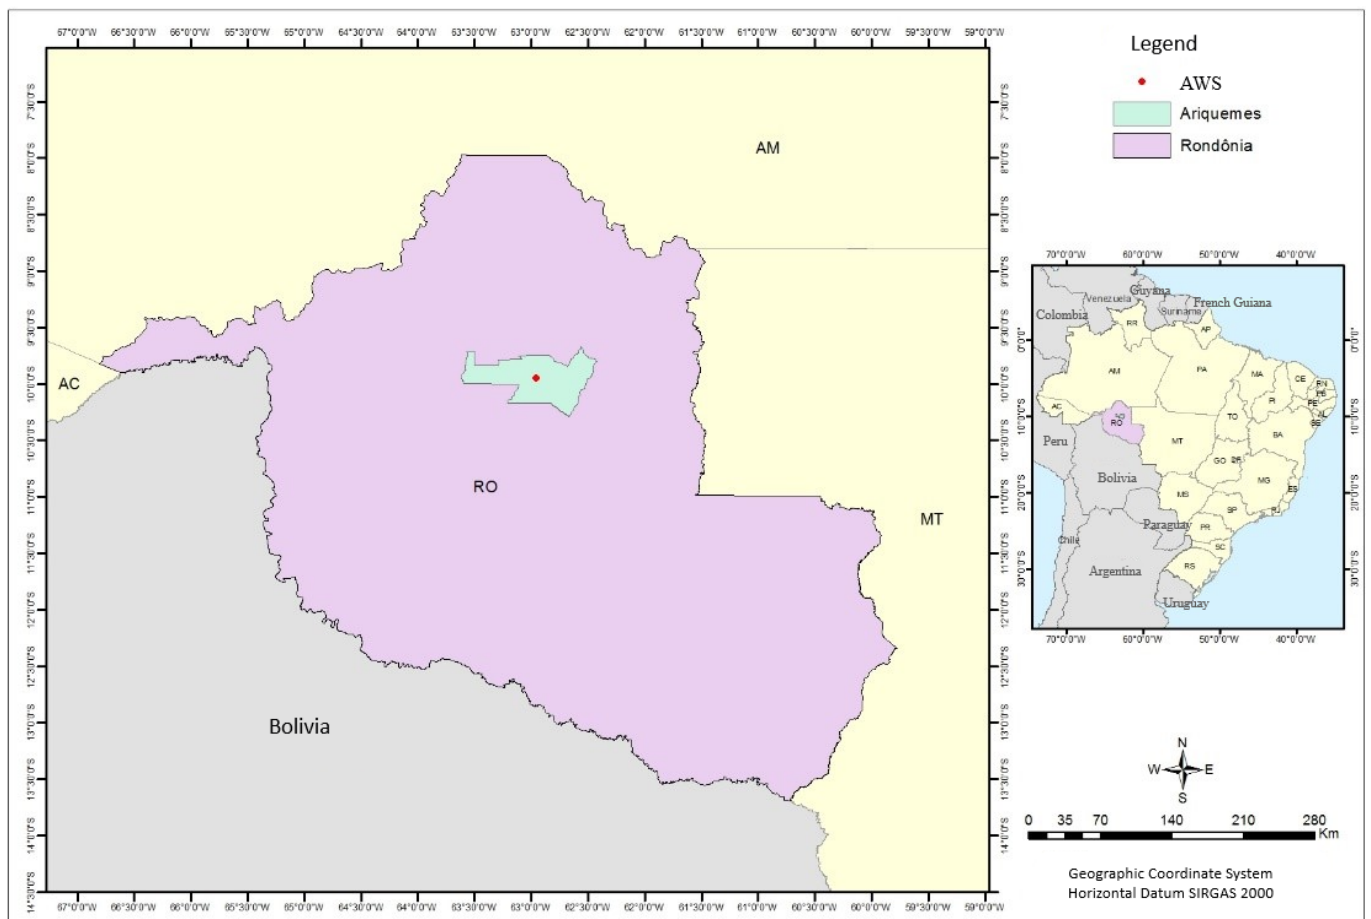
67°0'0"W 66°30'0"W 66°0'0"W 65°30'0"W 65°0'0"W 64°30'0"W 64°0'0"W 63°30'0"W 63°0'0"W 62°30'0"W 62°0'0"W 61°30'0"W 61°0'0"W 60°30'0"W 60°0'0"W 59°30'0"W 59°0'0"W

7°30'0"S 8°0'0"S 8°30'0"S 9°0'0"S 9°30'0"S 10°0'0"S 10°30'0"S 11°0'0"S 11°30'0"S 12°0'0"S 12°30'0"S 13°0'0"S 13°30'0"S 14°0'0"S 14°30'0"S

AM

AC

RO

MT

Bolivia

Legend

AWS

Ariquemes

Rondônia

70°0'0"W 60°0'0"W 50°0'0"W 40°0'0"W

Guyana
Venezuela
French Guiana
Suriname
Colombia
RR
AP
AM
PA
MA
CE
RN
PB
PE
AL
SE
PI
AC
RO
TO
BA
Peru
MT
GO
DF
MG
ES
Bolivia
MS
SP
RJ
PR
Paraguay
SC
Chile
RS
Argentina
Uruguay

0°0'0" 10°0'0"S 20°0'0"S 30°0'0"S

70°0'0"W 60°0'0"W 50°0'0"W 40°0'0"W

N
W E
S

0 35 70 140 210 280 Km

Geographic Coordinate System
Horizontal Datum SIRGAS 2000